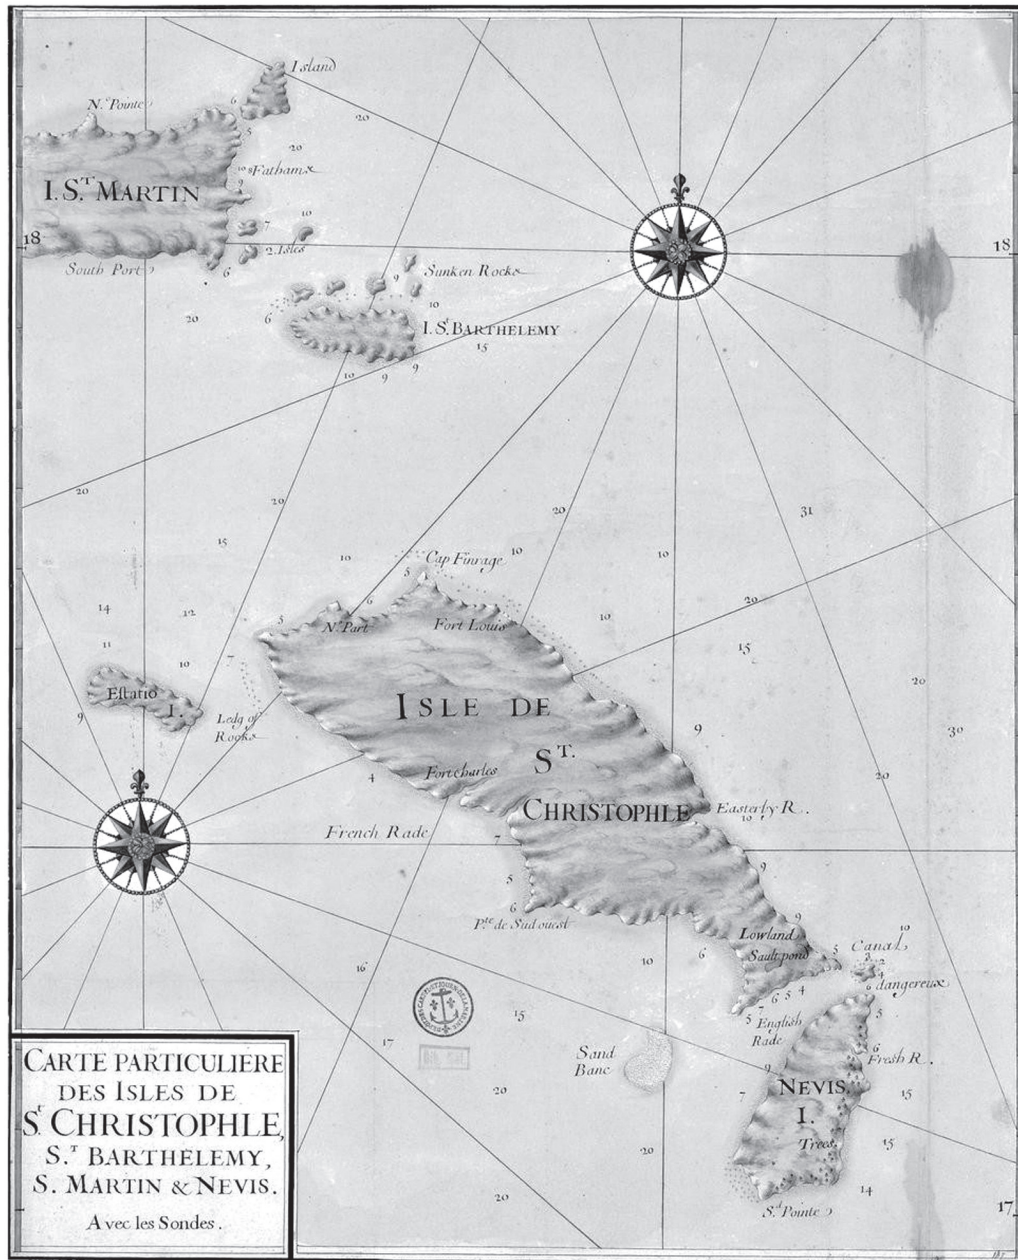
Island

N. Pointe

I. S.T MARTIN

18

South Port

Fathams

2. Isles

Sunken Rocks

I. S. BARTHELEMY

18

20

20

15

20

Cap Finrage

N. Part

Fort Louis

Estatio I.

Ledg of Rocks

ISLE DE ST. CHRISTOPHLE

Fortcharles

Easterly R.

French Rade

Pte de Sudouest

Lowland

Sault pond

Canal dangereux

English Rade

Sand Banc

Fresh R.

NEVIS I.

Trees

St. Pointe

31

20

30

17

CARTE PARTICULIERE DES ISLES DE S.T CHRISTOPHLE, S.T BARTHELEMY, S. MARTIN & NEVIS.

Avec les Sondes.